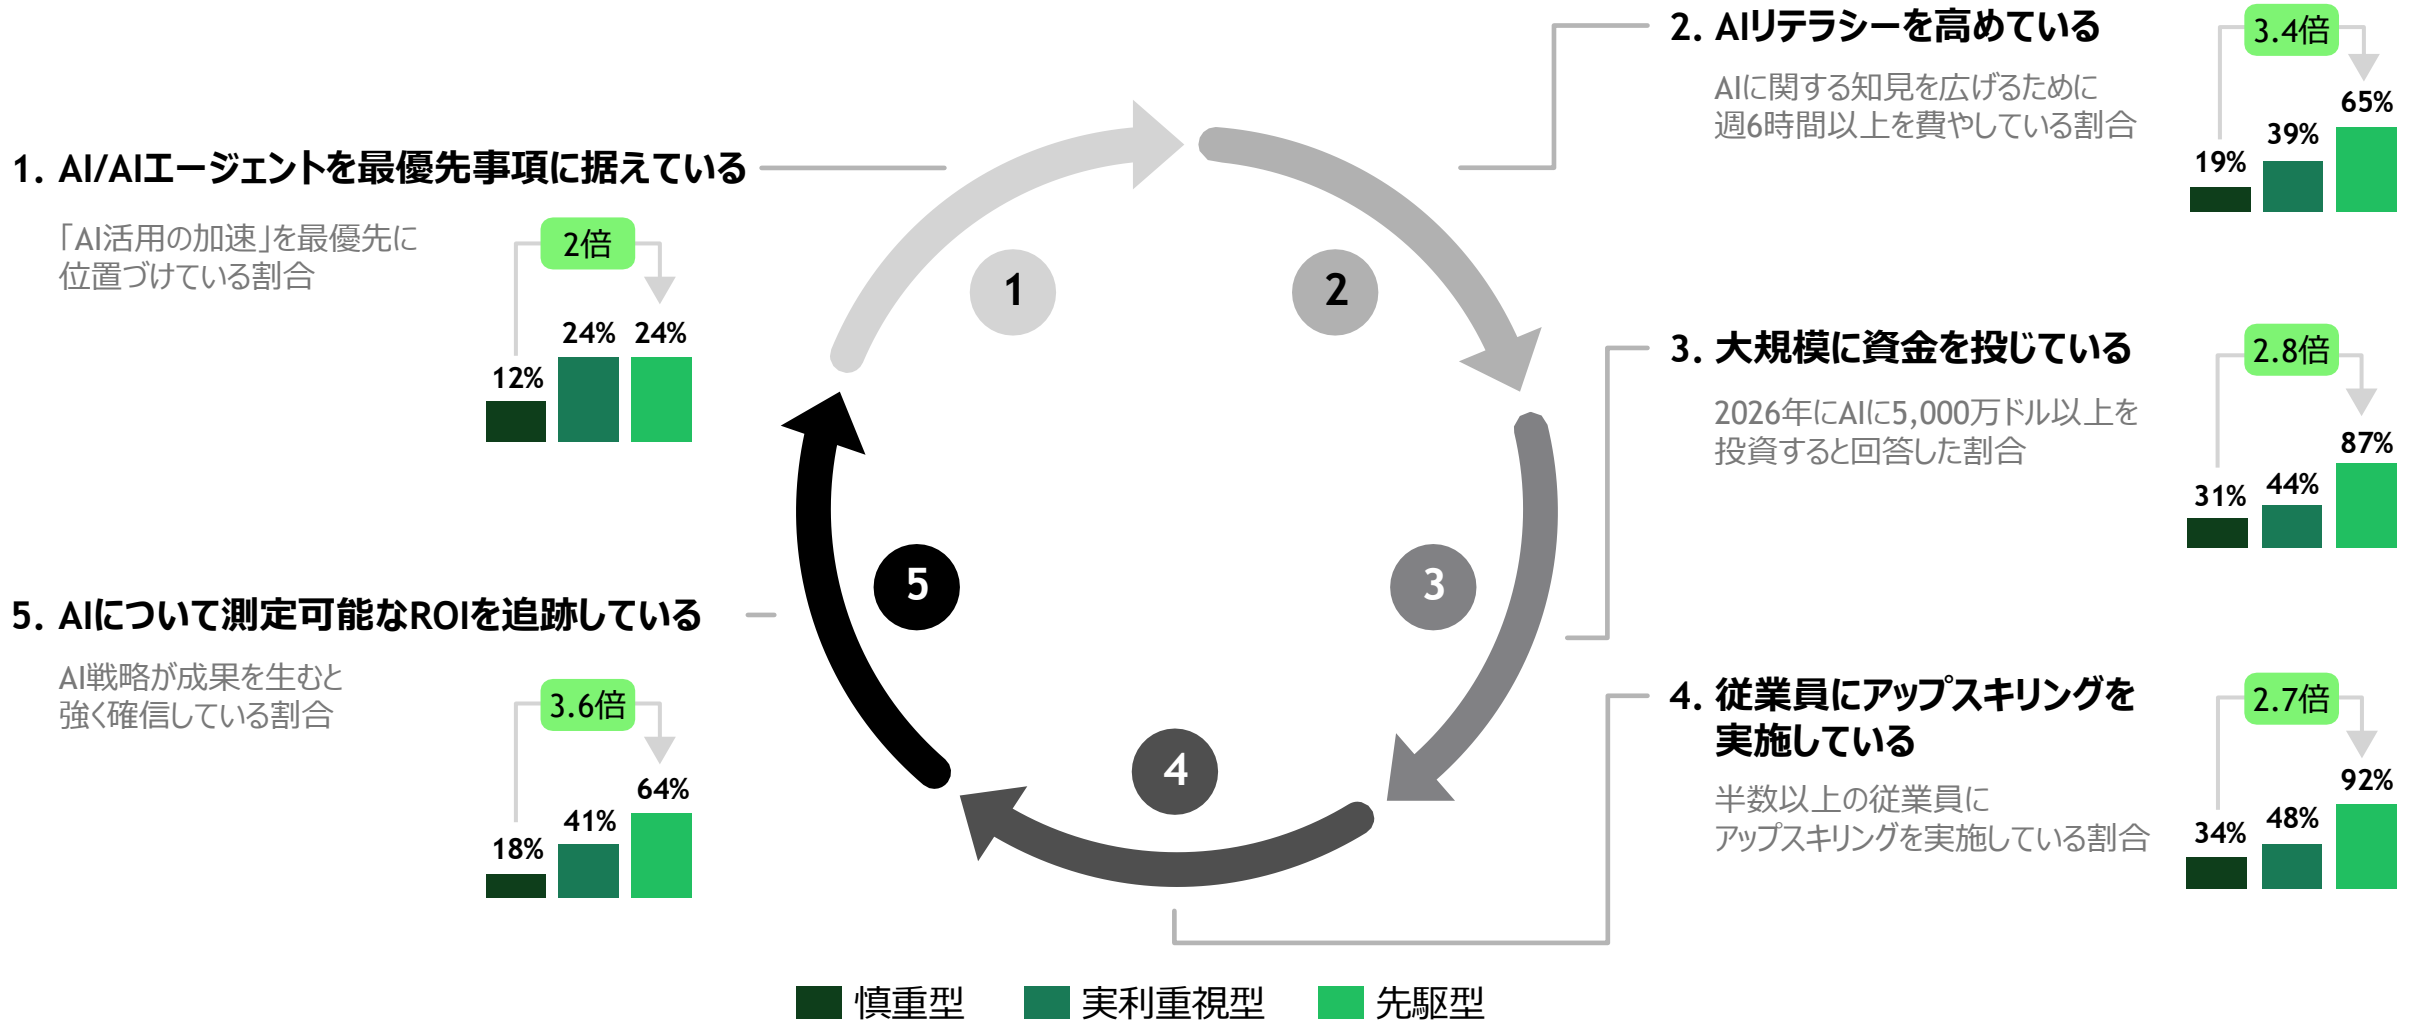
1. AI/AIエージェントを最優先事項に据えている

「AI活用の加速」を最優先に位置づけている割合

2倍

12%　24%　24%

2. AIリテラシーを高めている

AIに関する知見を広げるために週6時間以上を費やしている割合

3.4倍

19%　39%　65%

3. 大規模に資金を投じている

2026年にAIに5,000万ドル以上を投資すると回答した割合

2.8倍

31%　44%　87%

4. 従業員にアップスキリングを実施している

半数以上の従業員にアップスキリングを実施している割合

2.7倍

34%　48%　92%

5. AIについて測定可能なROIを追跡している

AI戦略が成果を生むと強く確信している割合

3.6倍

18%　41%　64%

1
2
3
4
5

慎重型　実利重視型　先駆型